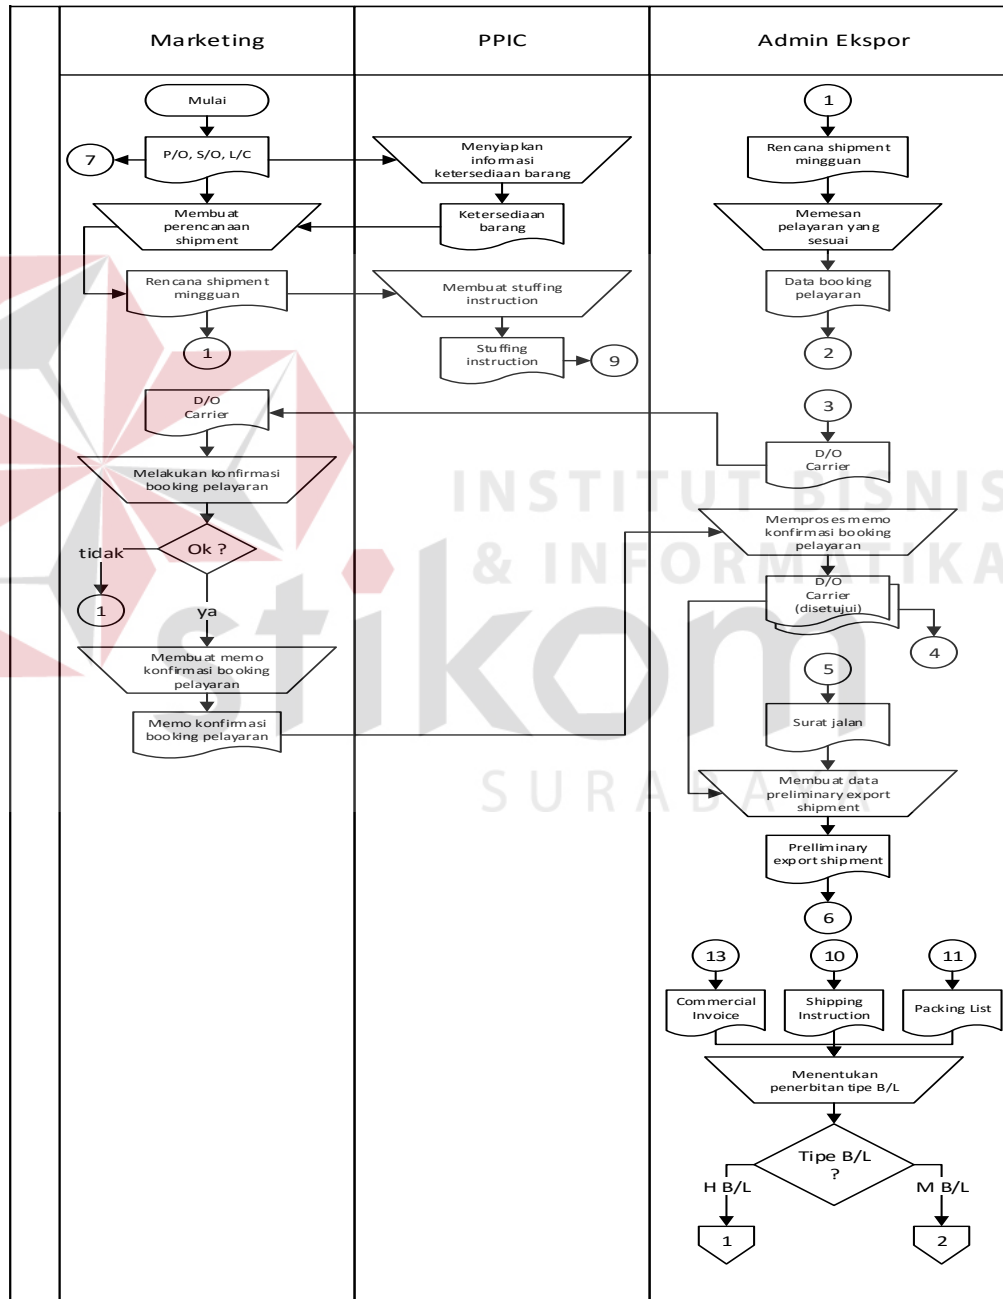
Marketing

PPIC

Admin Ekspor

Mulai

P/O, S/O, L/C

7

Membuat perencanaan shipment

Rencana shipment mingguan

1

D/O Carrier

Melakukan konfirmasi booking pelayaran

Ok ?

tidak

1

ya

Membuat memo konfirmasi booking pelayaran

Memo konfirmasi booking pelayaran

Menyiapkan informasi ketersediaan barang

Ketersediaan barang

Membuat stuffing instruction

Stuffing instruction

9

1

Rencana shipment mingguan

Memesan pelayaran yang sesuai

Data booking pelayaran

2

3

D/O Carrier

Memproses memo konfirmasi booking pelayaran

D/O Carrier (disetujui)

4

5

Surat jalan

Membuat data preliminary export shipment

Prelliminary export shipment

6

13

10

11

Commercial Invoice

Shipping Instruction

Packing List

Menentukan penerbitan tipe B/L

Tipe B/L ?

H B/L

M B/L

1

2

INSTITUT BISNIS & INFORMATIKA

stikom

SURABAYA